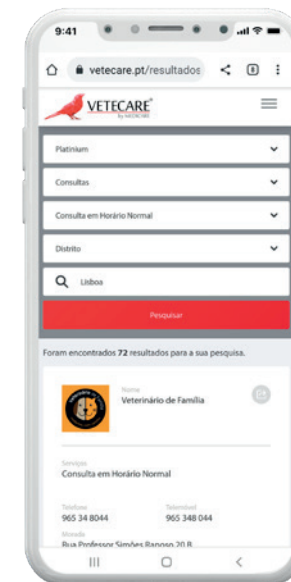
9:41

vetecare.pt/resultados

VETECARE by MEDICARE

Platinium

Consultas

Consulta em Horário Normal

Distrito

Lisboa

Pesquisar

Foram encontrados 72 resultados para a sua pesquisa.

Nome
Veterinário de Família

Serviço
Consulta em Horário Normal

Telefone
965 34 8044

Telemóvel
965 348 044

Morada
Rua Professor Simões Raposo 20 B